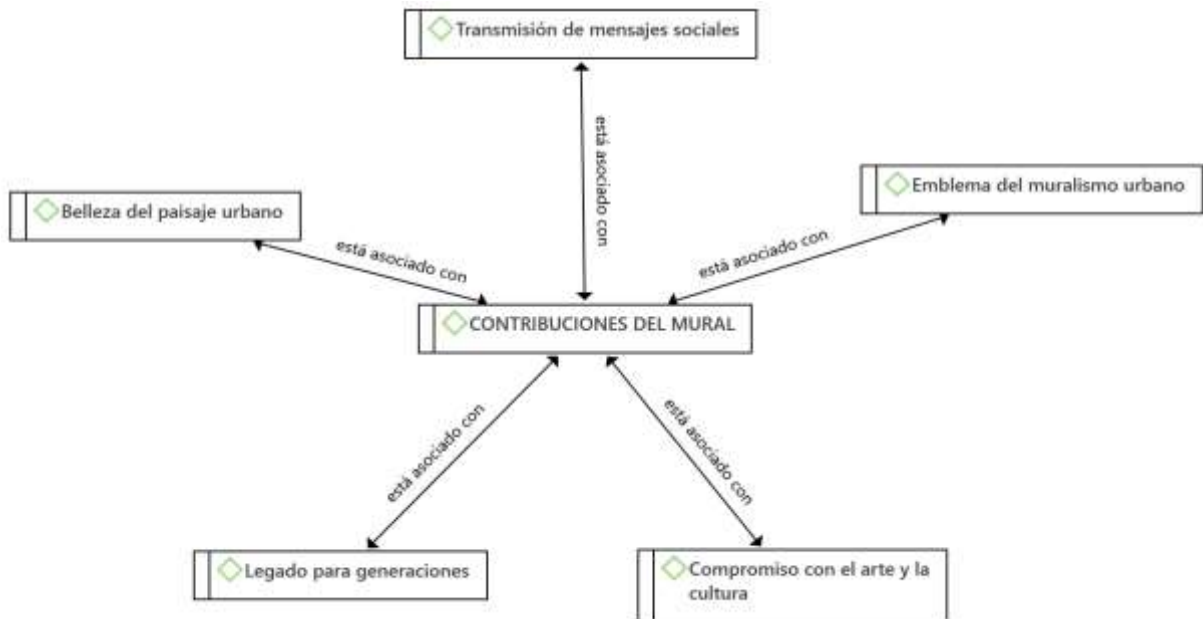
Transmisión de mensajes sociales

está asociado con

Belleza del paisaje urbano

está asociado con

Emblema del muralismo urbano

está asociado con

CONTRIBUCIONES DEL MURAL

está asociado con

está asociado con

Legado para generaciones

Compromiso con el arte y la cultura